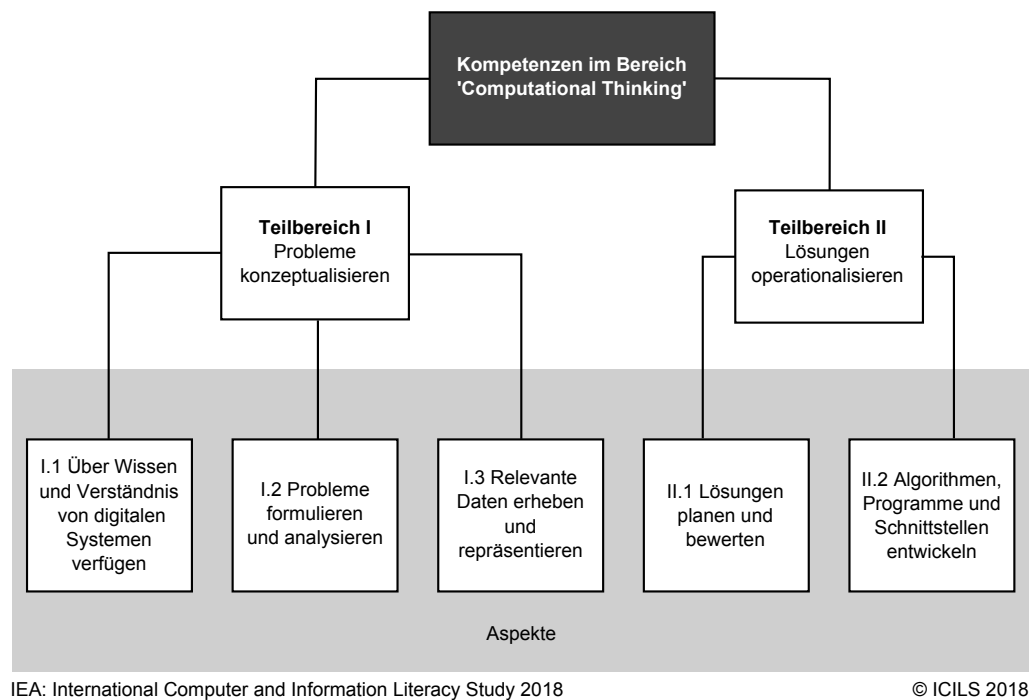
Kompetenzen im Bereich 'Computational Thinking'

Teilbereich I
Probleme konzeptualisieren

Teilbereich II
Lösungen operationalisieren

I.1 Über Wissen und Verständnis von digitalen Systemen verfügen

I.2 Probleme formulieren und analysieren

I.3 Relevante Daten erheben und repräsentieren

II.1 Lösungen planen und bewerten

II.2 Algorithmen, Programme und Schnittstellen entwickeln

Aspekte

IEA: International Computer and Information Literacy Study 2018

© ICILS 2018